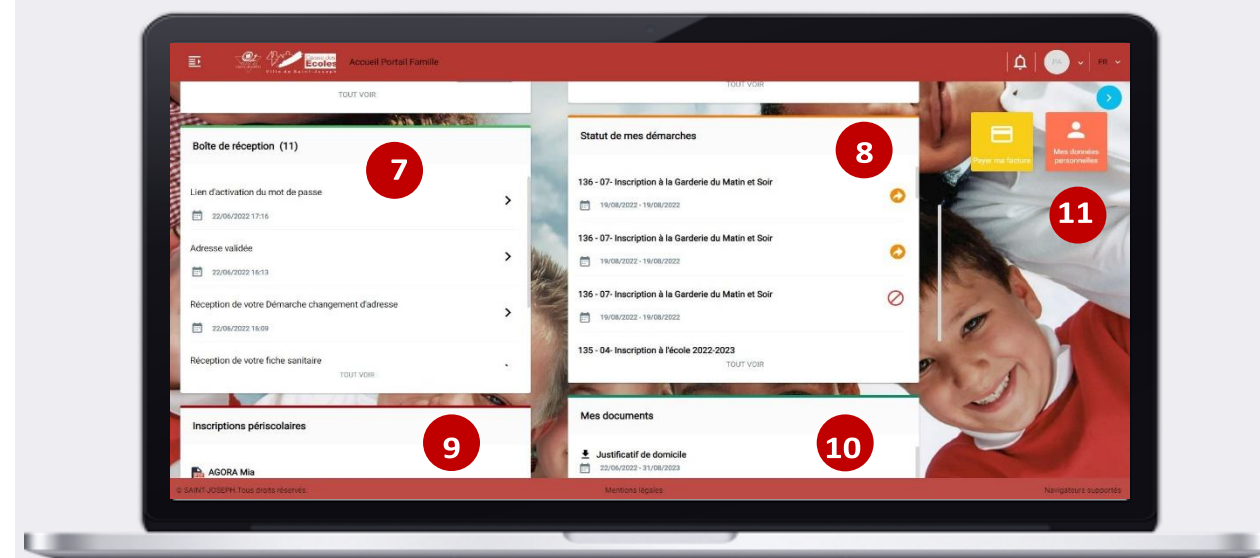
Écoles
Ville de Saint-Joseph
Accueil Portail Famille

PA
FR

TOUT VOIR

TOUT VOIR

Boîte de réception (11)

7

Lien d'activation du mot de passe
22/06/2022 17:16

Adresse validée
22/06/2022 16:13

Réception de votre Démarche changement d'adresse
22/06/2022 16:09

Réception de votre fiche sanitaire
TOUT VOIR

Statut de mes démarches

8

136 - 07- Inscription à la Garderie du Matin et Soir
19/08/2022 - 19/08/2022

136 - 07- Inscription à la Garderie du Matin et Soir
19/08/2022 - 19/08/2022

136 - 07- Inscription à la Garderie du Matin et Soir
19/08/2022 - 19/08/2022

135 - 04- Inscription à l'école 2022-2023
TOUT VOIR

Payer ma facture

Mes données personnelles

11

Inscriptions périscolaires

9

AGORA Mia

Mes documents

10

Justificatif de domicile
22/06/2022 - 31/08/2023

© SAINT-JOSEPH Tous droits réservés.
Mentions légales
Navigateurs supportés